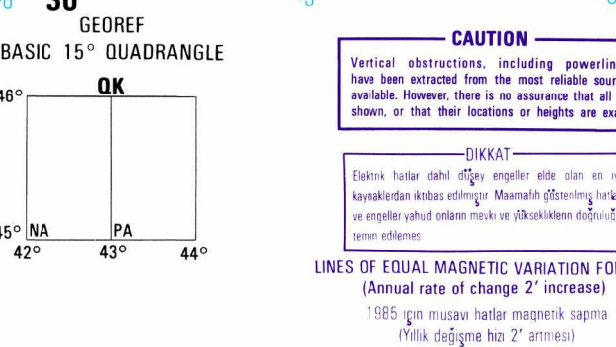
30
GEOREF
BASIC 15° QUADRANGLE

QK
46°
45° NA
PA
42°
43°
44°

CAUTION
Vertical obstructions, including powerlin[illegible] have been extracted from the most reliable sour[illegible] available. However, there is no assurance that all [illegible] shown, or that their locations or heights are exa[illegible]

DIKKAT
Elektrik hatları dahil düşey engeller elde olan en i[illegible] kaynaklardan iktibas edilmiştir. Maamafih gösterilmiş hatla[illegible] ve engeller yahud onların mevki ve yüksekliklerin doğruluğ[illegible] temin edilemez.

LINES OF EQUAL MAGNETIC VARIATION FO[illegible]
(Annual rate of change 2′ increase)
1985 için musavi hatlar magnetik sapma
(Yıllık değişme hızı 2′ artması)